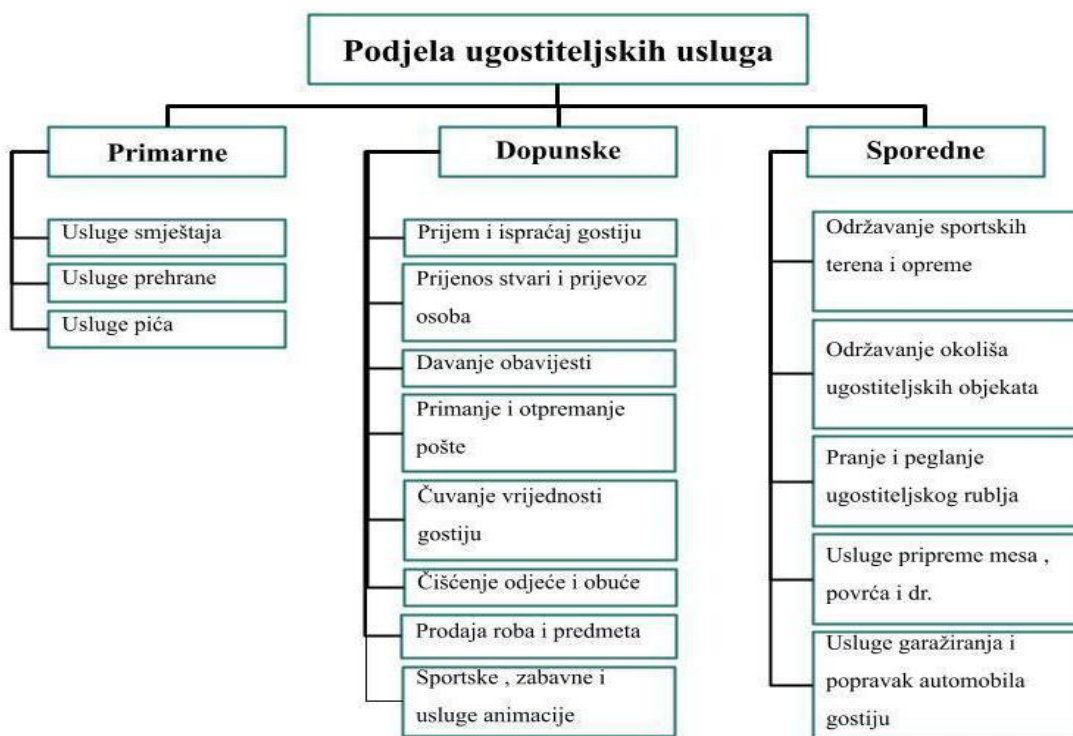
Podjela ugostiteljskih usluga

Primarne

Usluge smještaja

Usluge prehrane

Usluge pića

Dopunske

Prijem i ispraćaj gostiju

Prijenos stvari i prijevoz osoba

Davanje obavijesti

Primanje i otpremanje pošte

Čuvanje vrijednosti gostiju

Čišćenje odjeće i obuće

Prodaja roba i predmeta

Sportske , zabavne i usluge animacije

Sporedne

Održavanje sportskih terena i opreme

Održavanje okoliša ugostiteljskih objekata

Pranje i peglanje ugostiteljskog rublja

Usluge pripreme mesa , povrća i dr.

Usluge garažiranja i popravak automobila gostiju